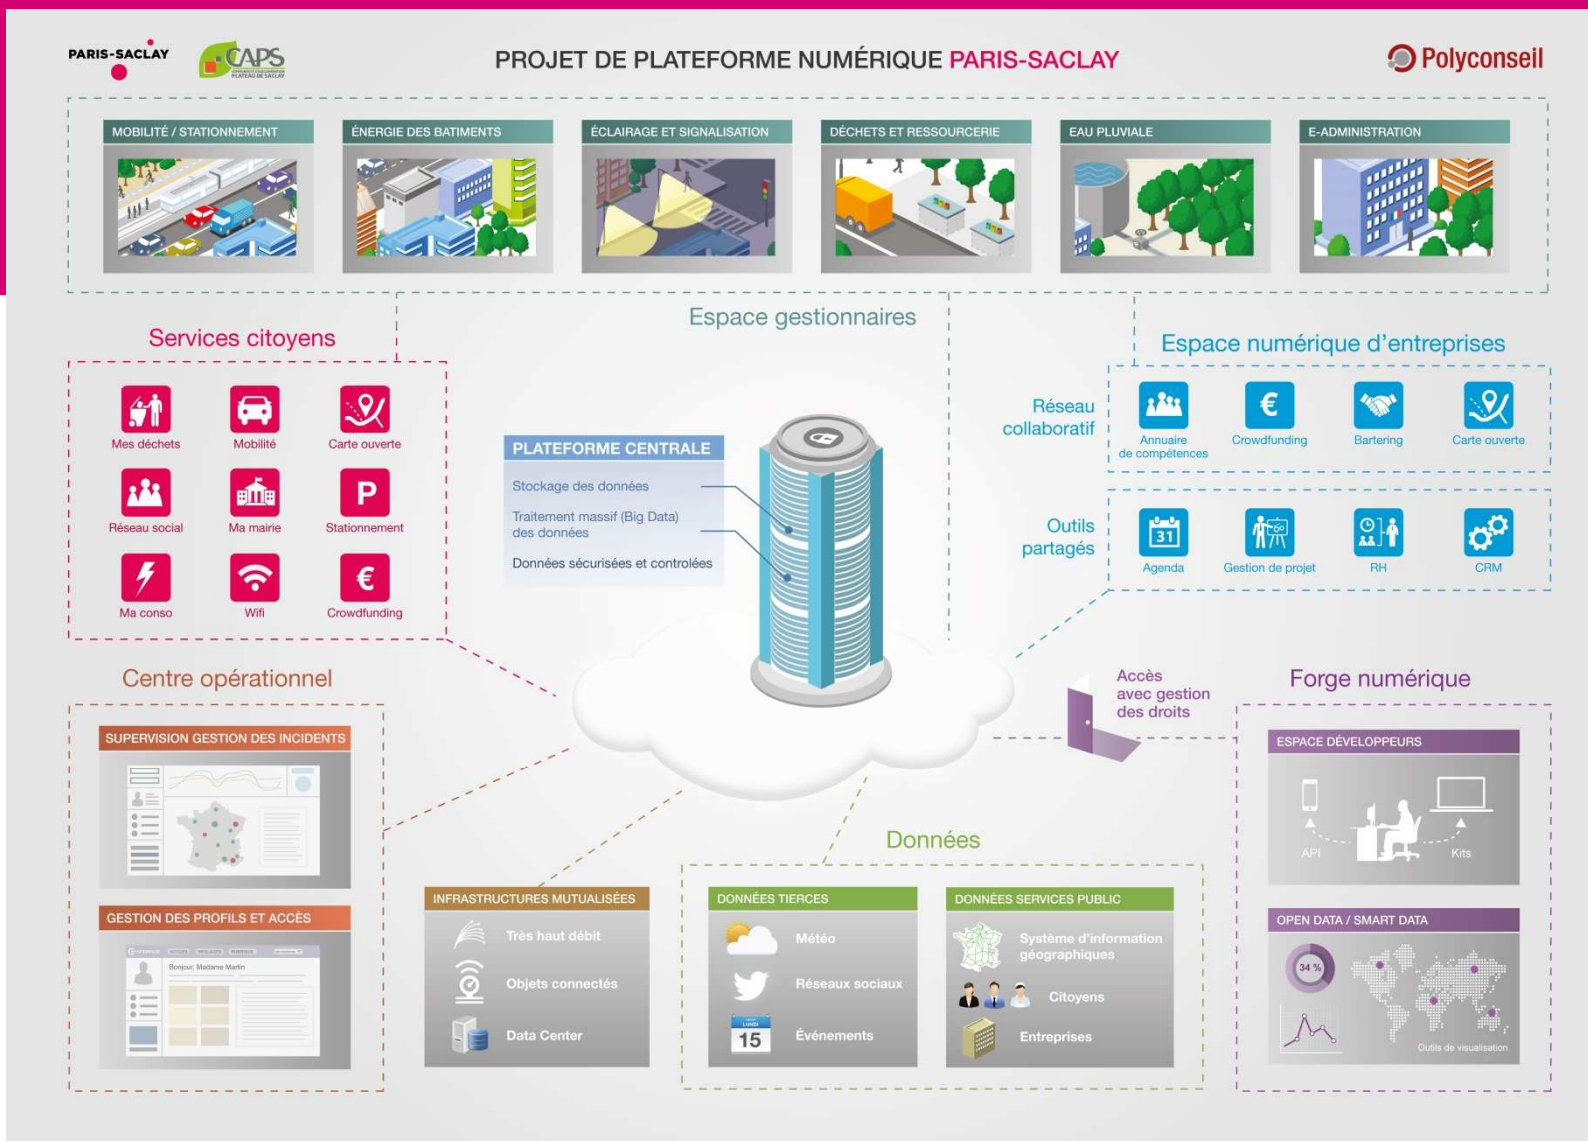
PARIS-SACLAY

CAPS COMMUNAUTÉ D'AGGLOMÉRATION PLATEAU DE SACLAY

PROJET DE PLATEFORME NUMÉRIQUE PARIS-SACLAY

Polyconseil

MOBILITÉ / STATIONNEMENT

ÉNERGIE DES BATIMENTS

ÉCLAIRAGE ET SIGNALISATION

DÉCHETS ET RESSOURCERIE

EAU PLUVIALE

E-ADMINISTRATION

Espace gestionnaires

Services citoyens

Mes déchets

Mobilité

Carte ouverte

Réseau social

Ma mairie

P

Stationnement

Ma conso

Wifi

€

Crowdfunding

PLATEFORME CENTRALE

Stockage des données

Traitement massif (Big Data) des données

Données sécurisées et controlées

Espace numérique d'entreprises

Réseau collaboratif

€

Annuaire de compétences

Crowdfunding

Bartering

Carte ouverte

Outils partagés

31

Agenda

Gestion de projet

RH

CRM

Centre opérationnel

SUPERVISION GESTION DES INCIDENTS

GESTION DES PROFILS ET ACCÈS

Bonjour, Madame Martin

Accès avec gestion des droits

Forge numérique

ESPACE DÉVELOPPEURS

API

Kits

Données

INFRASTRUCTURES MUTUALISÉES

Très haut débit

Objets connectés

Data Center

DONNÉES TIERCES

Météo

Réseaux sociaux

LUNDI

15

Événements

DONNÉES SERVICES PUBLIC

Système d'information géographiques

Citoyens

Entreprises

OPEN DATA / SMART DATA

34 %

Outils de visualisation